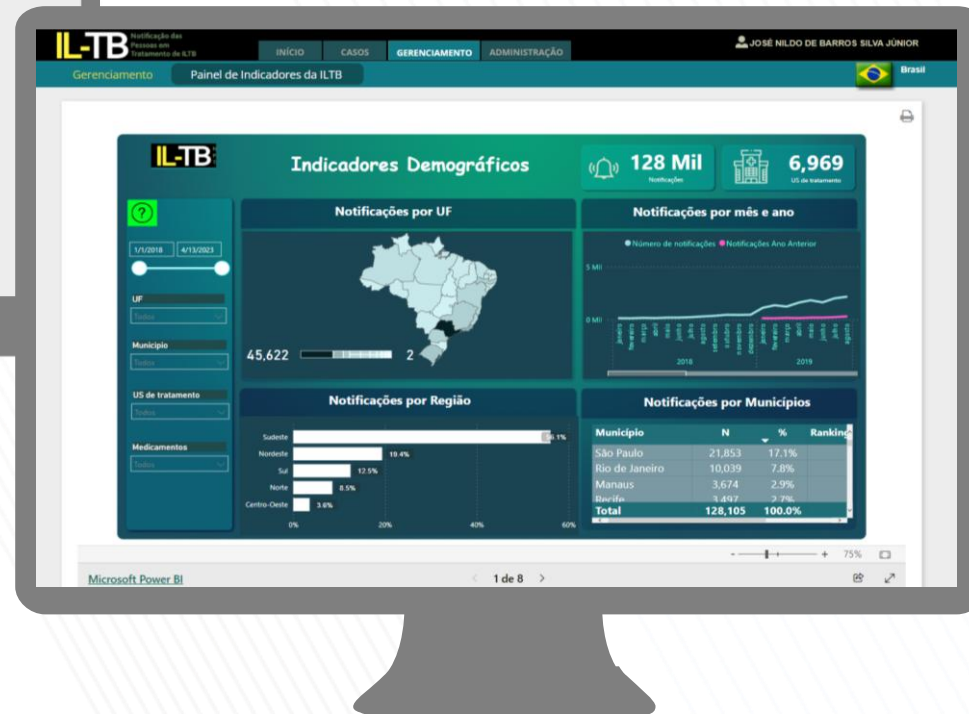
IL-TB Notificação das Pessoas em Tratamento de ILTB

INÍCIO CASOS GERENCIAMENTO ADMINISTRAÇÃO

JOSÉ NILDO DE BARROS SILVA JÚNIOR

Gerenciamento Painel de Indicadores da ILTB

Brasil

IL-TB

Indicadores Demográficos

128 Mil Notificações

6,969 US de tratamento

?

1/1/2018 4/13/2023

UF
Todos

Município
Todos

US de tratamento
Todos

Medicamentos
Todos

Notificações por UF

45,622 2

Notificações por mês e ano

Número de notificações Notificações Ano Anterior

5 Mil

0 Mil

janeiro fevereiro março abril maio junho julho agosto setembro outubro novembro dezembro janeiro fevereiro março abril maio junho julho agosto

2018 2019

Notificações por Região

Sudeste 56.1%
Nordeste 19.4%
Sul 12.5%
Norte 8.5%
Centro-Oeste 3.6%

0% 20% 40% 60%

Notificações por Municípios

| Município | N | % | Ranking |
|---|---|---|---|
| São Paulo | 21,853 | 17.1% | |
| Rio de Janeiro | 10,039 | 7.8% | |
| Manaus | 3,674 | 2.9% | |
| Recife | 3,497 | 2.7% | |
| Total | 128,105 | 100.0% | |

75%

Microsoft Power BI

1 de 8